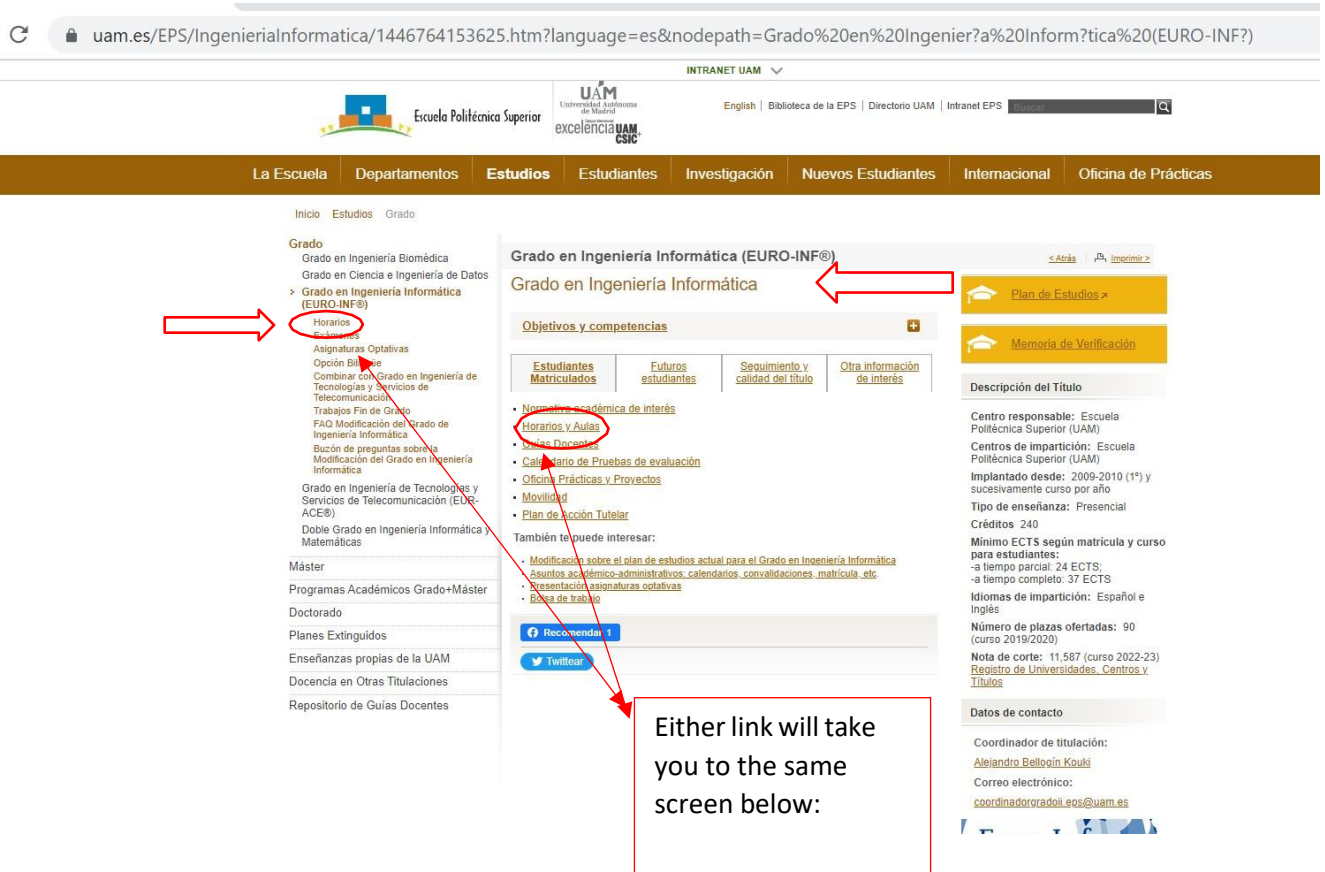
uam.es/EPS/IngenieriaInformatica/1446764153625.htm?language=es&nodepath=Grado%20en%20Ingenier?a%20Inform?tica%20(EURO-INF?)

INTRANET UAM

Escuela Politécnica Superior

UAM Universidad Autónoma de Madrid

excelencia UAM CSIC

English | Biblioteca de la EPS | Directorio UAM | Intranet EPS | Buscar

La Escuela | Departamentos | Estudios | Estudiantes | Investigación | Nuevos Estudiantes | Internacional | Oficina de Prácticas

Inicio Estudios Grado

Grado
Grado en Ingeniería Biomédica
Grado en Ciencia e Ingeniería de Datos
Grado en Ingeniería Informática (EURO-INF®)
Horarios
Exámenes
Asignaturas Optativas
Opción Bilingüe
Combinar con Grado en Ingeniería de Tecnologías y Servicios de Telecomunicación
Trabajos Fin de Grado
FAQ Modificación del Grado de Ingeniería Informática
Buzón de preguntas sobre la Modificación del Grado en Ingeniería Informática
Grado en Ingeniería de Tecnologías y Servicios de Telecomunicación (EUR-ACE®)
Doble Grado en Ingeniería Informática y Matemáticas
Máster
Programas Académicos Grado+Máster
Doctorado
Planes Extinguidos
Enseñanzas propias de la UAM
Docencia en Otras Titulaciones
Repositorio de Guías Docentes

Grado en Ingeniería Informática (EURO-INF®)

< Atrás | Imprimir >

Grado en Ingeniería Informática

Objetivos y competencias

| Estudiantes Matriculados | Futuros estudiantes | Seguimiento y calidad del título | Otra información de interés |
|---|---|---|---|

- Normativa académica de interés
- Horarios y Aulas
- Guías Docentes
- Calendario de Pruebas de evaluación
- Oficina Prácticas y Proyectos
- Movilidad
- Plan de Acción Tutelar

También te puede interesar:

- Modificación sobre el plan de estudios actual para el Grado en Ingeniería Informática
- Asuntos académico-administrativos: calendarios, convalidaciones, matrícula, etc.
- Presentación asignaturas optativas
- Bolsa de trabajo

Recomendar 1

Twittear

Either link will take you to the same screen below:

Plan de Estudios

Memoria de Verificación

Descripción del Título

Centro responsable: Escuela Politécnica Superior (UAM)
Centros de impartición: Escuela Politécnica Superior (UAM)
Implantado desde: 2009-2010 (1º) y sucesivamente curso por año
Tipo de enseñanza: Presencial
Créditos 240
Mínimo ECTS según matrícula y curso para estudiantes:
-a tiempo parcial: 24 ECTS;
-a tiempo completo: 37 ECTS
Idiomas de impartición: Español e Inglés
Número de plazas ofertadas: 90 (curso 2019/2020)
Nota de corte: 11,587 (curso 2022-23)
Registro de Universidades, Centros y Títulos

Datos de contacto

Coordinador de titulación:
Alejandro Bellogín Kouki
Correo electrónico:
coordinadorgradoii.eps@uam.es